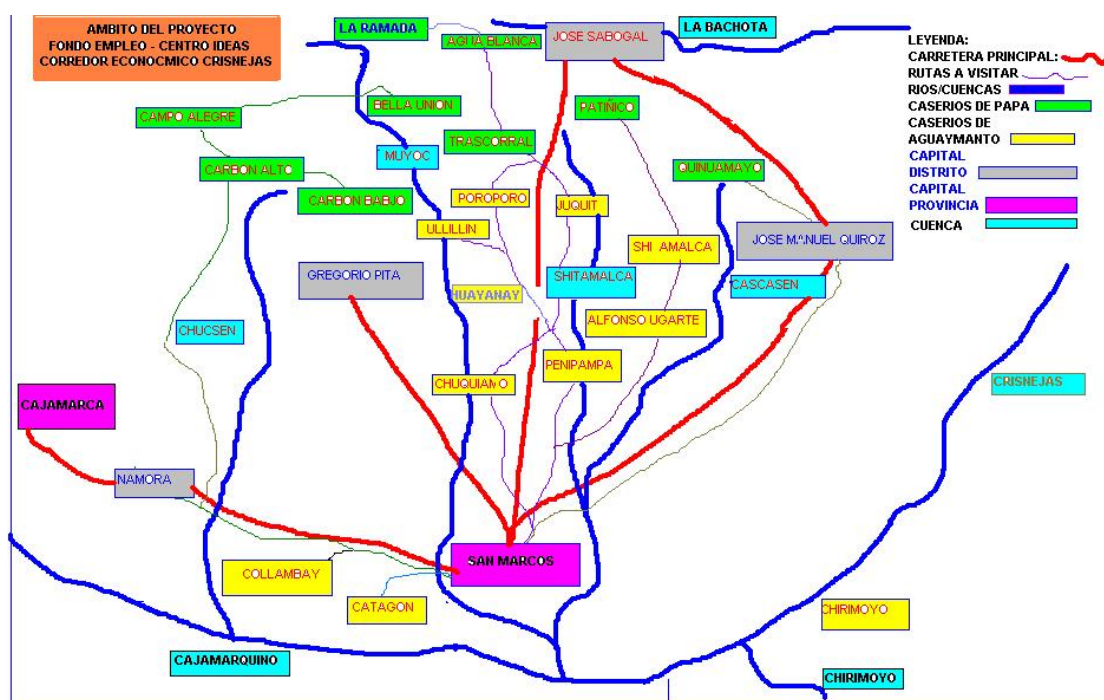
AMBITO DEL PROYECTO
FONDO EMPLEO - CENTRO IDEAS
CORREDOR ECONOCMICO CRISNEJAS

LA RAMADA
AGUA BLANCA
JOSE SABOGAL
LA BACHOTA

LEYENDA:
CARRETERA PRINCIPAL:
RUTAS A VISITAR
RIOS/CUENCAS
CASERIOS DE PAPA
CASERIOS DE AGUAYMANTO
CAPITAL DISTRITO
CAPITAL PROVINCIA
CUENCA

CAMPO ALEGRE
BELLA UNION
PATIÑO
TRASCORRAL
MUYOC
CARBON ALTO
QUINUAMAYO
CARBON BAJO
POROPORO
JUQUIT
ULLILLIN
SHI AMALCA
JOSE MANUEL QUIROZ
GREGORIO PITA
SHITAMALCA
CASCASEN
HUAYANAY
ALFONSO UGARTE
CHUCSEN
PENIPAMPA
CHUQUIAMO
CRISNEJAS
CAJAMARCA
NAMORA
SAN MARCOS
COLLAMBAY
CATAGON
CHIRIMOYO
CAJAMARQUINO
CHIRIMOYO